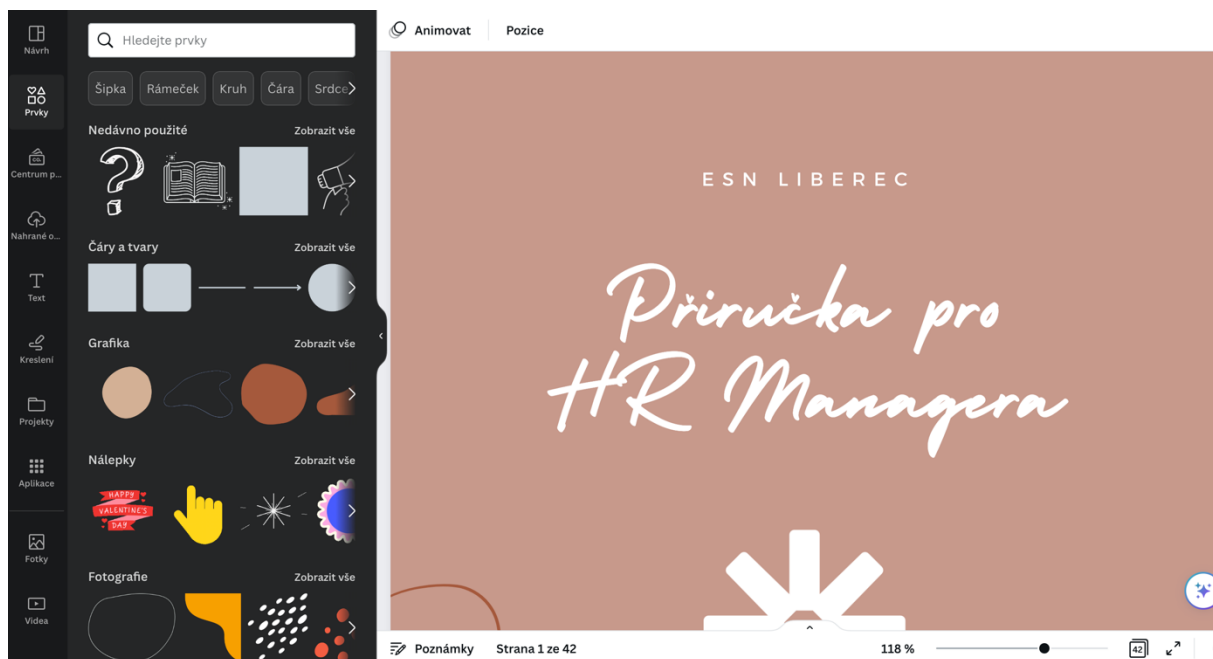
Návrh
Prvky
Centrum p...
Nahrané o...
Text
Kreslení
Projekty
Aplikace
Fotky
Videa

Hledejte prvky

Šipka Rámeček Kruh Čára Srdce

Nedávno použité Zobrazit vše

Čáry a tvary Zobrazit vše

Grafika Zobrazit vše

Nálepky Zobrazit vše

HAPPY VALENTINE'S DAY

Fotografie Zobrazit vše

Animovat Pozice

ESN LIBEREC

Příručka pro HR Managera

Poznámky Strana 1 ze 42 118 % 42